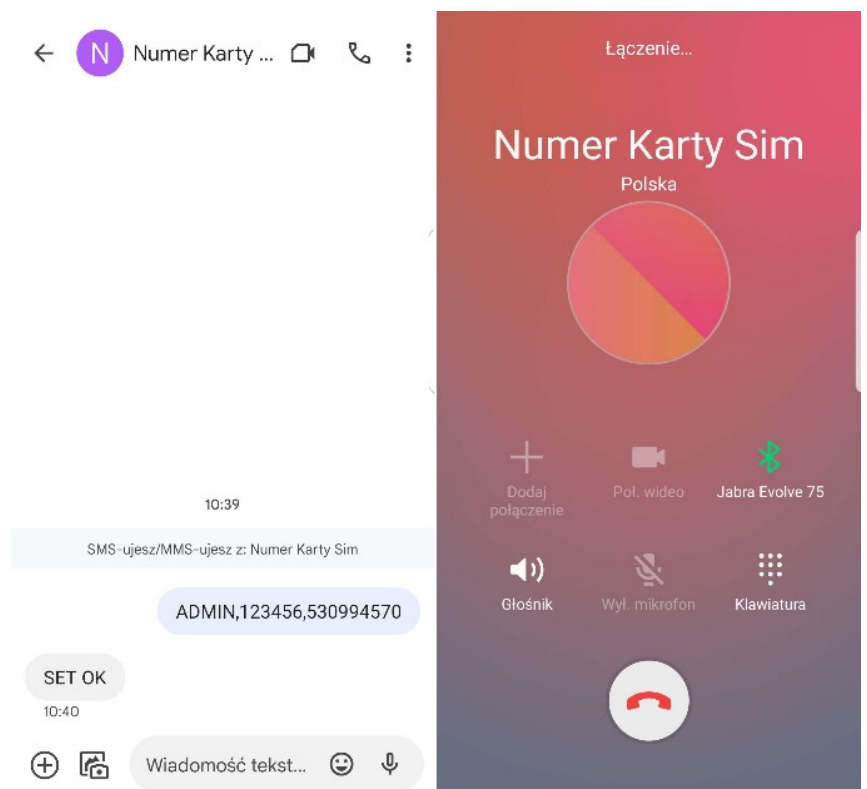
N Numer Karty ...

10:39

SMS-ujesz/MMS-ujesz z: Numer Karty Sim

ADMIN,123456,530994570

SET OK

10:40

Wiadomość tekst...

Łączenie...

Numer Karty Sim

Polska

Dodaj połączenie

Poł. wideo

Jabra Evolve 75

Głośnik

Wył. mikrofon

Klawiatura